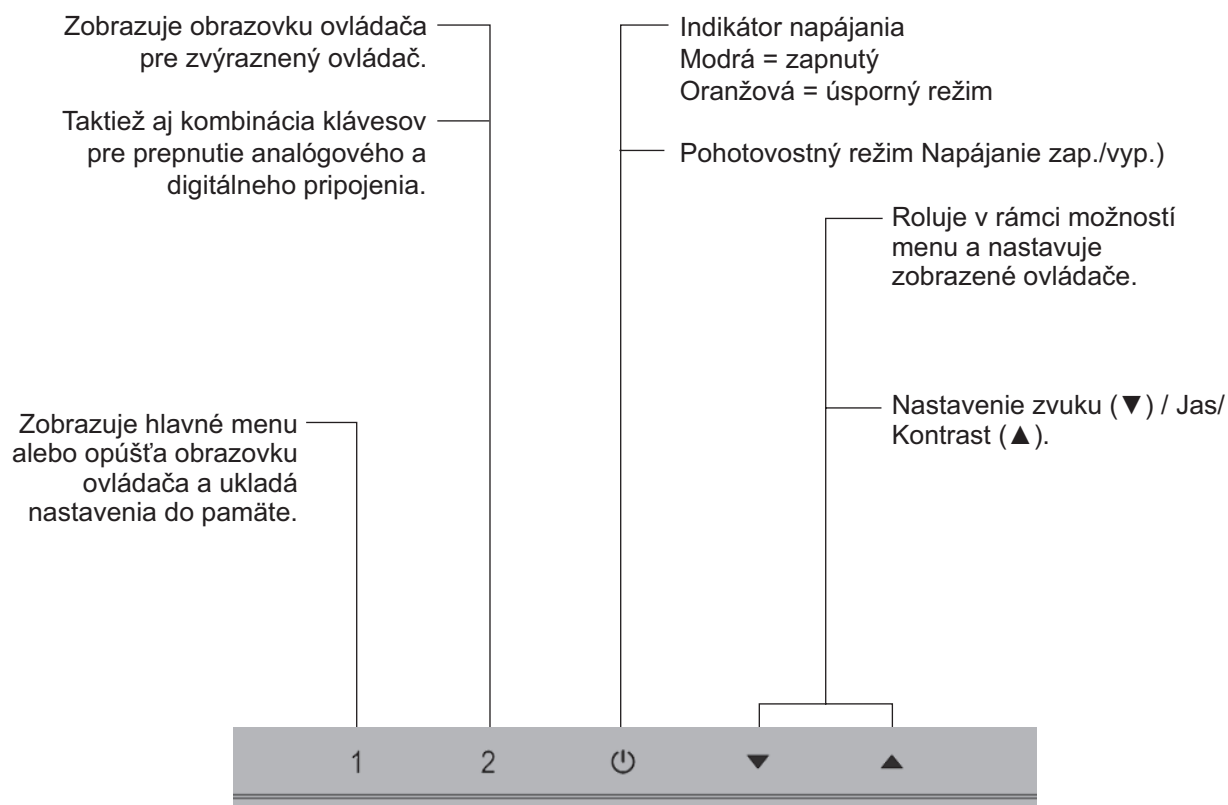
Zobrazuje obrazovku ovládača pre zvýraznený ovládač.

Taktiež aj kombinácia klávesov pre prepnutie analógového a digitálneho pripojenia.

Indikátor napájania
Modrá = zapnutý
Oranžová = úsporný režim

Pohotovostný režim Napájanie zap./vyp.)

Roluje v rámci možností menu a nastavuje zobrazené ovládače.

Nastavenie zvuku (▼) / Jas/ Kontrast (▲).

Zobrazuje hlavné menu alebo opúšťa obrazovku ovládača a ukladá nastavenia do pamäte.

1 2 ⏻ ▼ ▲